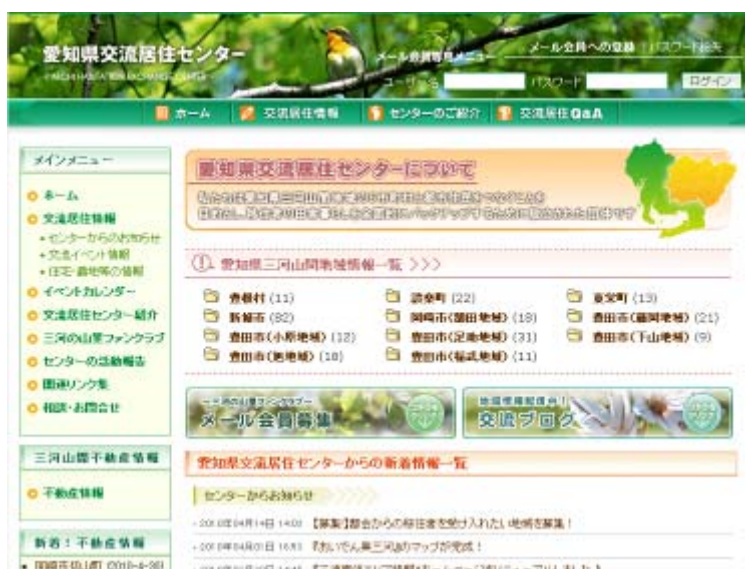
愛知県交流居住センター
AICHI KOURYU KYOJU CENTER

メール会員専用メニュー
メール会員への登録 | パスワード紛失
ユーザー名
パスワード
ログイン

ホーム
交流居住情報
センターのご紹介
交流居住Q&A

メインメニュー
ホーム
交流居住情報
・センターからのお知らせ
・交流イベント情報
・住宅・農地等の情報
イベントカレンダー
交流居住センター紹介
三河の山里ファンクラブ
センターの活動報告
関連リンク集
相談・お問合せ

三河山間不動産情報
不動産情報

新着！不動産情報
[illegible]

愛知県交流居住センターについて
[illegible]
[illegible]

愛知県三河山間地域情報一覧 >>>
豊根村 (11)
設楽町 (22)
東栄町 (13)
新城市 (82)
岡崎市(額田地域) (18)
豊田市(藤岡地域) (21)
豊田市(小原地域) (12)
豊田市(足助地域) (31)
豊田市(下山地域) (9)
豊田市(旭地域) (18)
豊田市(稲武地域) (11)

三河の山里ファンクラブ
メール会員募集
地域情報配信中！
交流ブログ

愛知県交流居住センターからの新着情報一覧

センターからお知らせ
・2010年04月14日 14:03 【募集】都会からの移住者を受け入れたい地域を募集！
・2010年04月01日 15:51 『おいでん奥三河山村マップ』が完成！
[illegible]